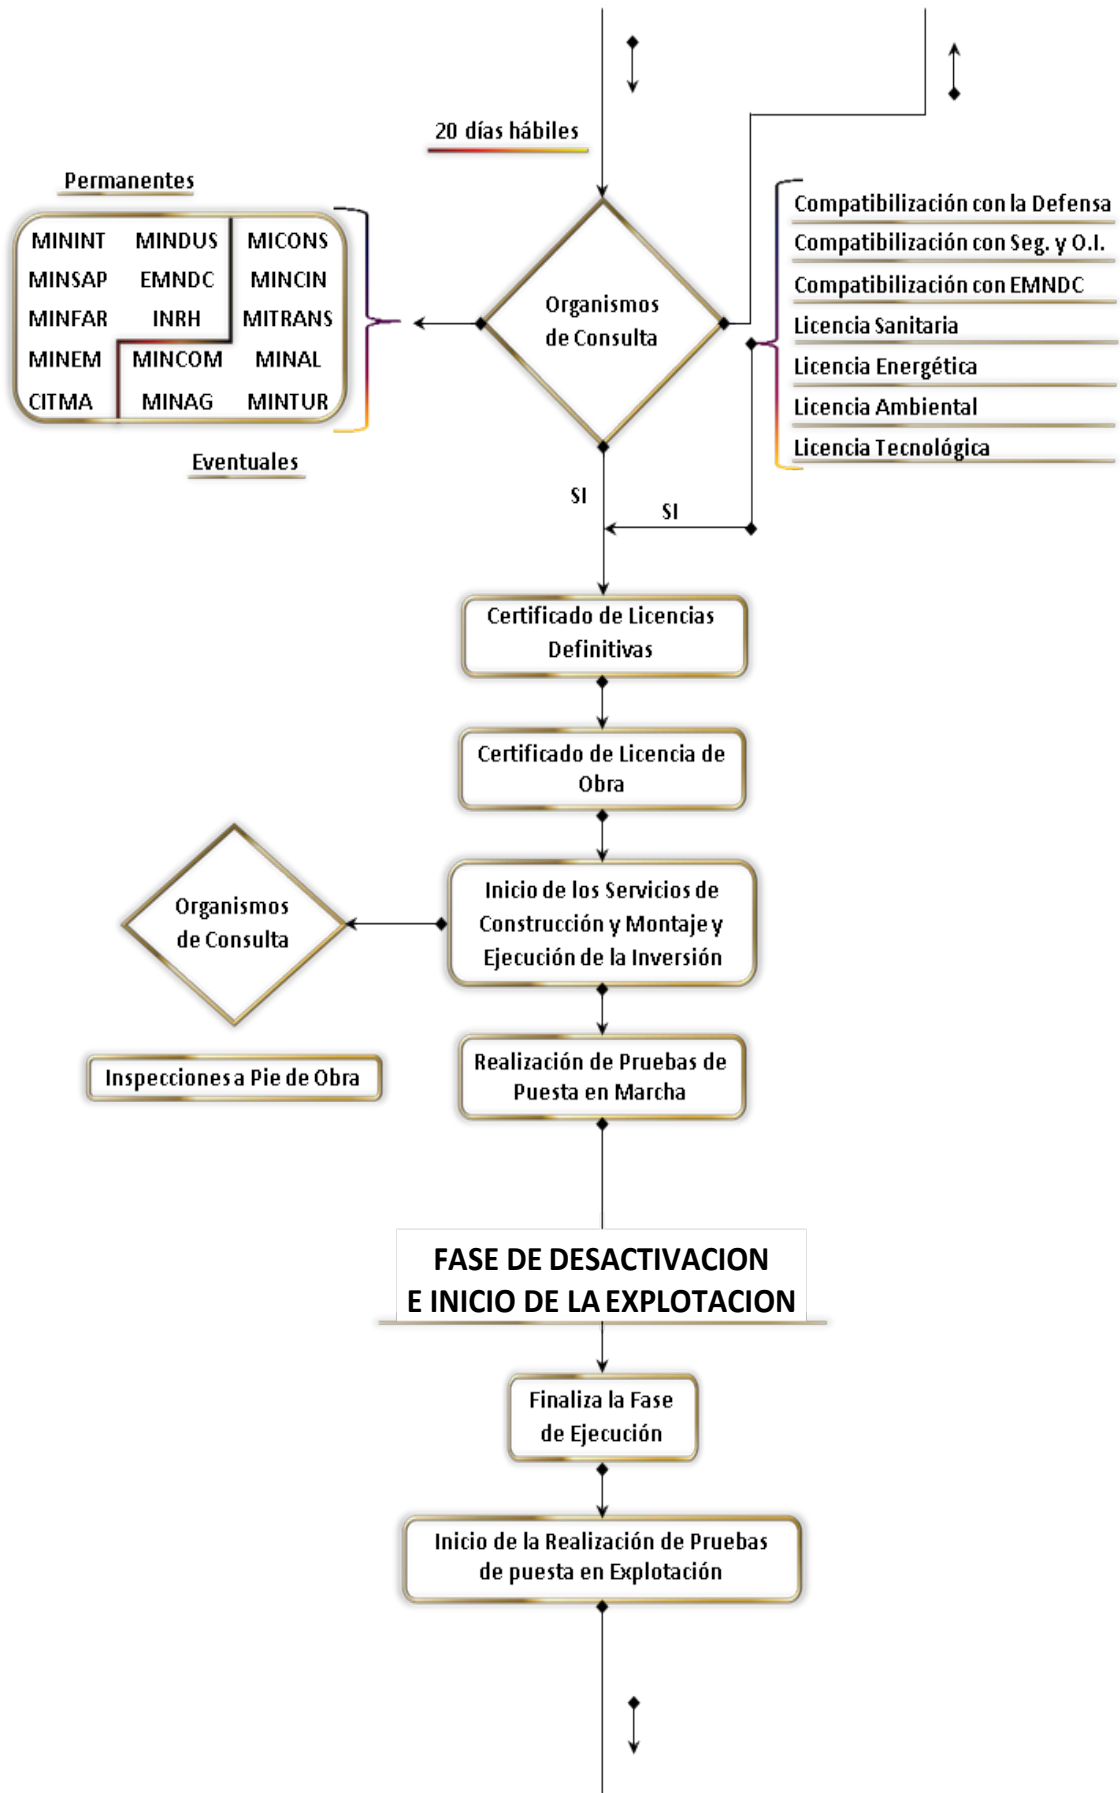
20 días hábiles

Permanentes

| MININT | MINDUS | MICONS |
|---|---|---|
| MINSAP | EMNDC | MINCIN |
| MINFAR | INRH | MITRANS |
| MINEM | MINCOM | MINAL |
| CITMA | MINAG | MINTUR |

Eventuales

Organismos de Consulta

Compatibilización con la Defensa
Compatibilización con Seg. y O.I.
Compatibilización con EMNDC
Licencia Sanitaria
Licencia Energética
Licencia Ambiental
Licencia Tecnológica

SI

SI

Certificado de Licencias Definitivas

Certificado de Licencia de Obra

Organismos de Consulta

Inicio de los Servicios de Construcción y Montaje y Ejecución de la Inversión

Inspecciones a Pie de Obra

Realización de Pruebas de Puesta en Marcha

FASE DE DESACTIVACION E INICIO DE LA EXPLOTACION

Finaliza la Fase de Ejecución

Inicio de la Realización de Pruebas de puesta en Explotación